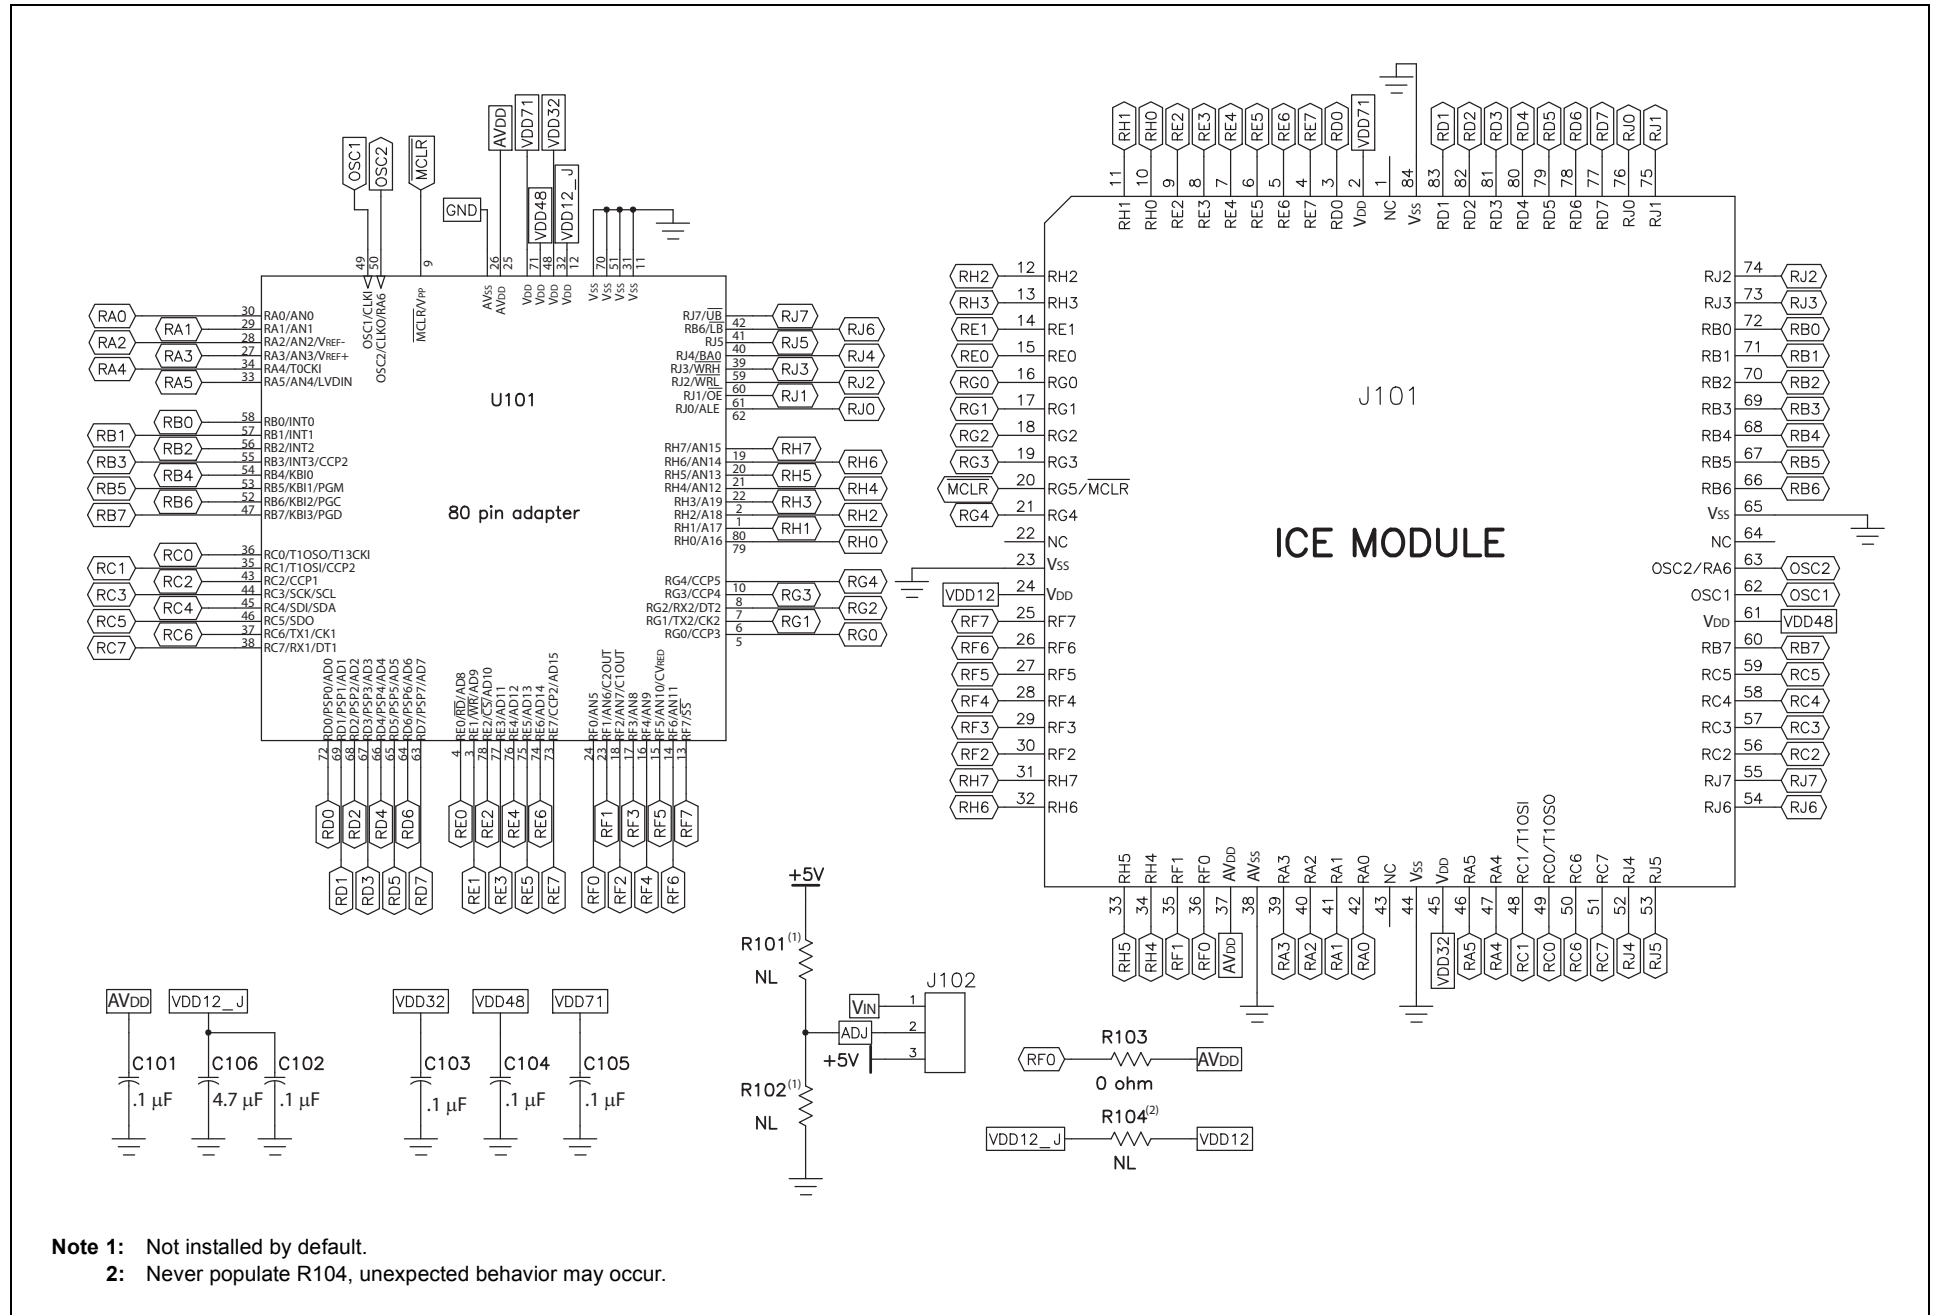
OSC1 OSC2 MCLR AVDD VDD71 VDD32 GND VDD48 VDD12_J

49 50 9 26 25 71 48 32 12 70 51 31 11

OSC1/CLKI OSC2/CLKO/RA6 MCLR/VPP AVSS AVDD VDD VDD VDD VDD VSS VSS VSS VSS

RA0 30 RA0/AN0
RA1 29 RA1/AN1
RA2 28 RA2/AN2/VREF-
RA3 27 RA3/AN3/VREF+
RA4 34 RA4/T0CKI
RA5 33 RA5/AN4/LVDIN

RB0 58 RB0/INT0
RB1 57 RB1/INT1
RB2 56 RB2/INT2
RB3 55 RB3/INT3/CCP2
RB4 54 RB4/KBI0
RB5 53 RB5/KBI1/PGM
RB6 52 RB6/KBI2/PGC
RB7 47 RB7/KBI3/PGD

RC0 36 RC0/T1OSO/T13CKI
RC1 35 RC1/T1OSI/CCP2
RC2 43 RC2/CCP1
RC3 44 RC3/SCK/SCL
RC4 45 RC4/SDI/SDA
RC5 46 RC5/SDO
RC6 37 RC6/TX1/CK1
RC7 38 RC7/RX1/DT1

U101

80 pin adapter

RJ7/UB 42 RJ7
RB6/LB 41 RJ6
RJ5 40 RJ5
RJ4/BA0 39 RJ4
RJ3/WRH 59 RJ3
RJ2/WRL 60 RJ2
RJ1/OE 61 RJ1
RJ0/ALE 62 RJ0

RH7/AN15 19 RH7
RH6/AN14 20 RH6
RH5/AN13 21 RH5
RH4/AN12 22 RH4
RH3/A19 2 RH3
RH2/A18 1 RH2
RH1/A17 80 RH1
RH0/A16 79 RH0

RG4/CCP5 10 RG4
RG3/CCP4 8 RG3
RG2/RX2/DT2 7 RG2
RG1/TX2/CK2 6 RG1
RG0/CCP3 5 RG0

72 RD0/PSP0/AD0
69 RD1/PSP1/AD1
68 RD2/PSP2/AD2
67 RD3/PSP3/AD3
66 RD4/PSP4/AD4
65 RD5/PSP5/AD5
64 RD6/PSP6/AD6
63 RD7/PSP7/AD7
4 RE0/RD/AD8
3 RE1/WR/AD9
78 RE2/CS/AD10
77 RE3/AD11
76 RE4/AD12
75 RE5/AD13
74 RE6/AD14
73 RE7/CCP2/AD15
24 RF0/AN5
23 RF1/AN6/C2OUT
18 RF2/AN7/C1OUT
17 RF3/AN8
16 RF4/AN9
15 RF5/AN10/CVREF
14 RF6/AN11
13 RF7/SS

RD0 RD2 RD4 RD6 RE0 RE2 RE4 RE6 RF1 RF3 RF5 RF7
RD1 RD3 RD5 RD7 RE1 RE3 RE5 RE7 RF0 RF2 RF4 RF6

RH1 RH0 RE2 RE3 RE4 RE5 RE6 RE7 RD0 VDD71 RD1 RD2 RD3 RD4 RD5 RD6 RD7 RJ0 RJ1
11 10 9 8 7 6 5 4 3 2 1 84 83 82 81 80 79 78 77 76 75
RH1 RH0 RE2 RE3 RE4 RE5 RE6 RE7 RD0 VDD NC VSS RD1 RD2 RD3 RD4 RD5 RD6 RD7 RJ0 RJ1

RH2 12 RH2
RH3 13 RH3
RE1 14 RE1
RE0 15 RE0
RG0 16 RG0
RG1 17 RG1
RG2 18 RG2
RG3 19 RG3
MCLR 20 RG5/MCLR
RG4 21 RG4
22 NC
23 VSS
VDD12 24 VDD
RF7 25 RF7
RF6 26 RF6
RF5 27 RF5
RF4 28 RF4
RF3 29 RF3
RF2 30 RF2
RH7 31 RH7
RH6 32 RH6

J101

ICE MODULE

RJ2 74 RJ2
RJ3 73 RJ3
RB0 72 RB0
RB1 71 RB1
RB2 70 RB2
RB3 69 RB3
RB4 68 RB4
RB5 67 RB5
RB6 66 RB6
VSS 65
NC 64
OSC2/RA6 63 OSC2
OSC1 62 OSC1
VDD 61 VDD48
RB7 60 RB7
RC5 59 RC5
RC4 58 RC4
RC3 57 RC3
RC2 56 RC2
RJ7 55 RJ7
RJ6 54 RJ6

RH5 RH4 RF1 RF0 AVDD AVSS RA3 RA2 RA1 RA0 NC VSS VDD RA5 RA4 RC1/T1OSI RC0/T1OSO RC6 RC7 RJ4 RJ5
33 34 35 36 37 38 39 40 41 42 43 44 45 46 47 48 49 50 51 52 53
RH5 RH4 RF1 RF0 AVDD RA3 RA2 RA1 RA0 VDD32 RA5 RA4 RC1 RC0 RC6 RC7 RJ4 RJ5

+5V
R101$^{(1)}$
NL
VIN 1
ADJ 2
+5V 3
J102
R102$^{(1)}$
NL

RF0 R103 AVDD
0 ohm
VDD12_J R104$^{(2)}$ VDD12
NL

AVDD VDD12_J VDD32 VDD48 VDD71
C101 .1 µF
C106 4.7 µF
C102 .1 µF
C103 .1 µF
C104 .1 µF
C105 .1 µF

Note 1: Not installed by default.
2: Never populate R104, unexpected behavior may occur.